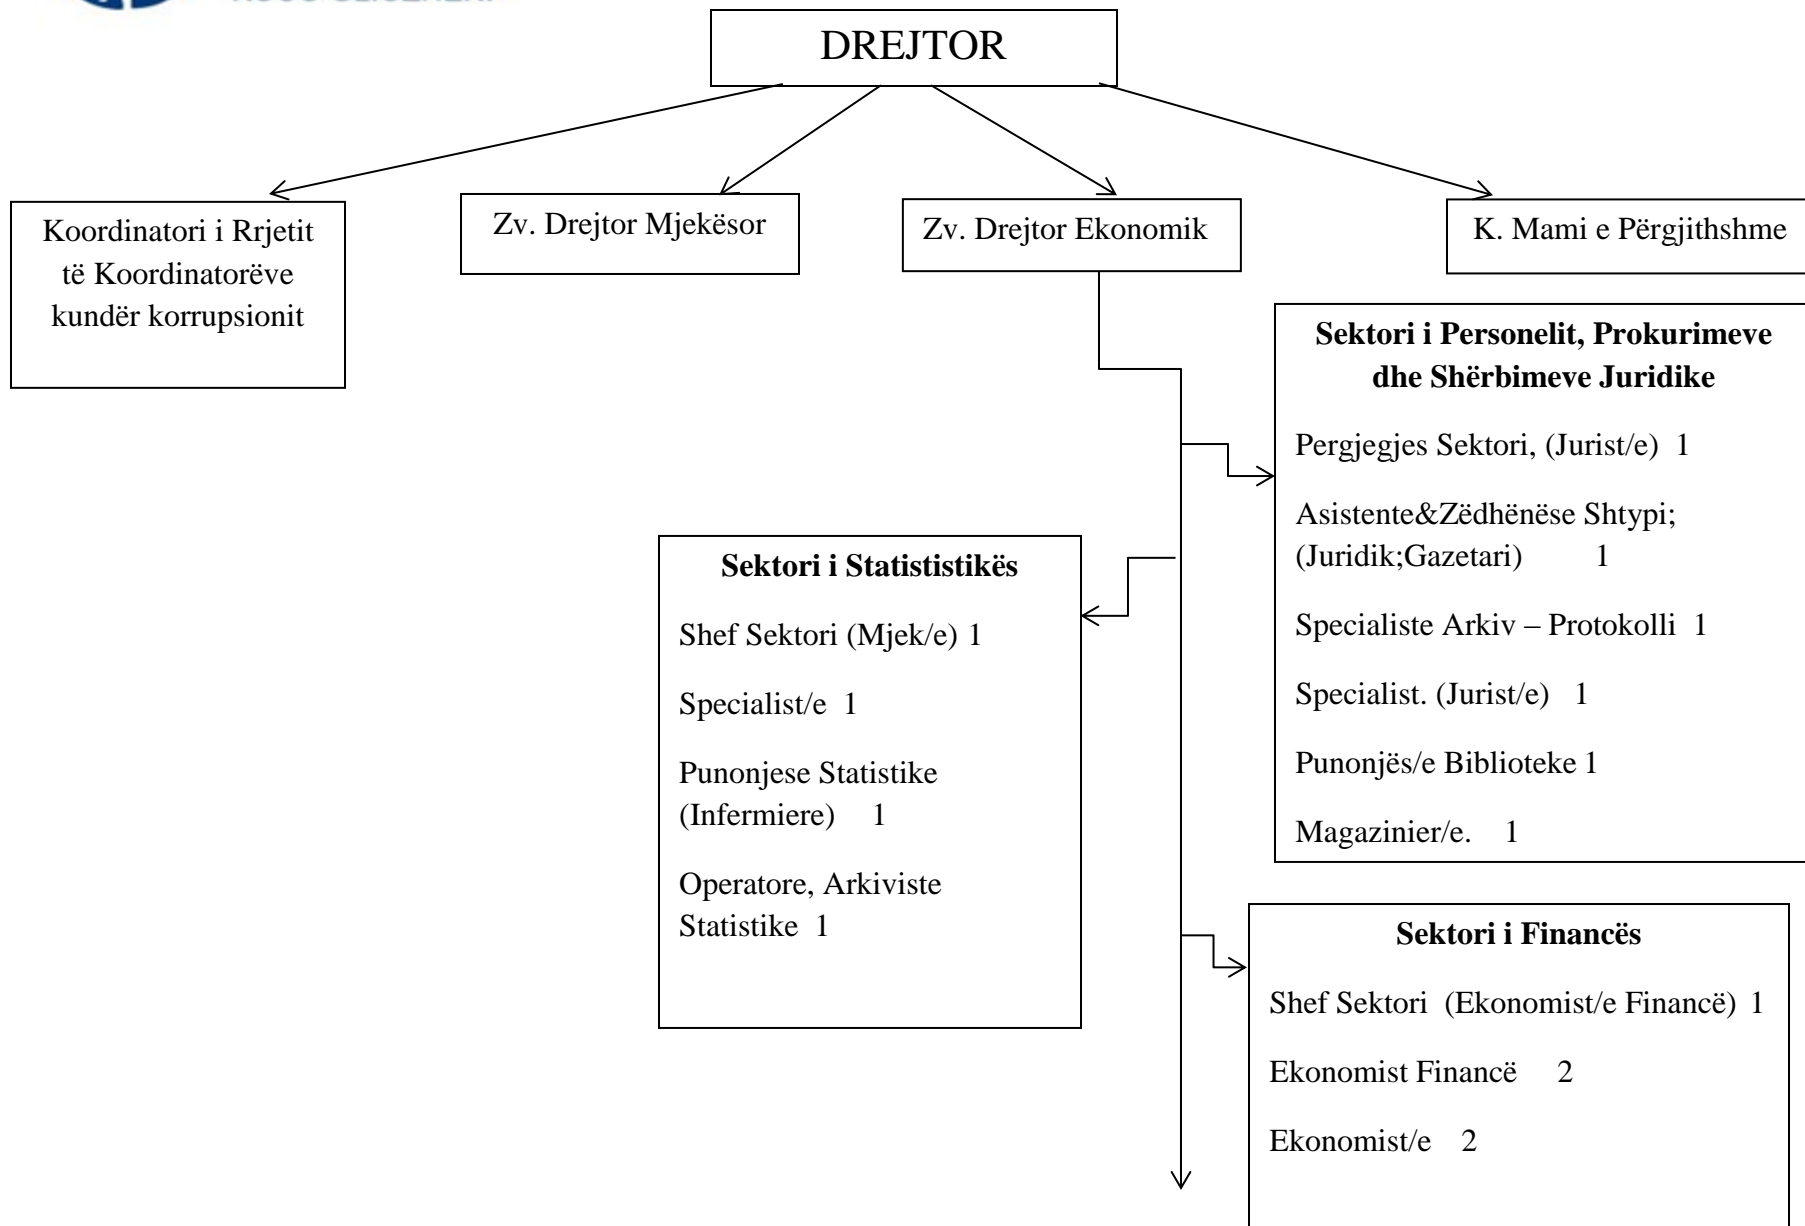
DREJTOR

Koordinatori i Rrjetit të Koordinatorëve kundër korrupsionit

Zv. Drejtor Mjekësor

Zv. Drejtor Ekonomik

K. Mami e Përgjithshme

**Sektori i Personelit, Prokurimeve dhe Shërbimeve Juridike**

Pergjegjes Sektori, (Jurist/e) 1

Asistente&Zëdhënëse Shtypi; (Juridik;Gazetari) 1

Specialiste Arkiv – Protokolli 1

Specialist. (Jurist/e) 1

Punonjës/e Biblioteke 1

Magazinier/e. 1

**Sektori i Statististikës**

Shef Sektori (Mjek/e) 1

Specialist/e 1

Punonjese Statistike (Infermiere) 1

Operatore, Arkiviste Statistike 1

**Sektori i Financës**

Shef Sektori (Ekonomist/e Financë) 1

Ekonomist Financë 2

Ekonomist/e 2